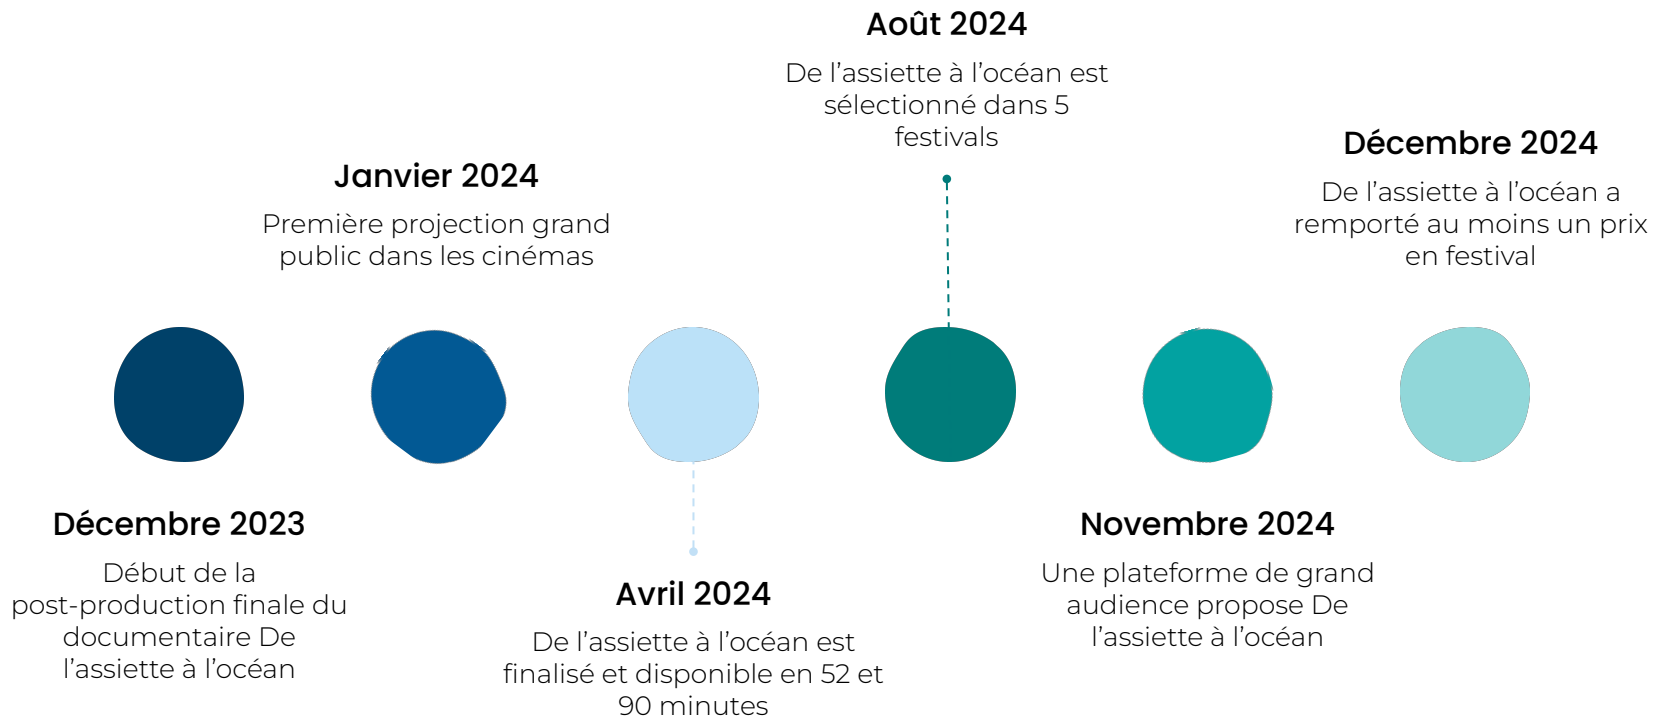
Décembre 2023

Début de la post-production finale du documentaire De l’assiette à l’océan

Janvier 2024

Première projection grand public dans les cinémas

Avril 2024

De l’assiette à l’océan est finalisé et disponible en 52 et 90 minutes

Août 2024

De l’assiette à l’océan est sélectionné dans 5 festivals

Novembre 2024

Une plateforme de grand audience propose De l’assiette à l’océan

Décembre 2024

De l’assiette à l’océan a remporté au moins un prix en festival